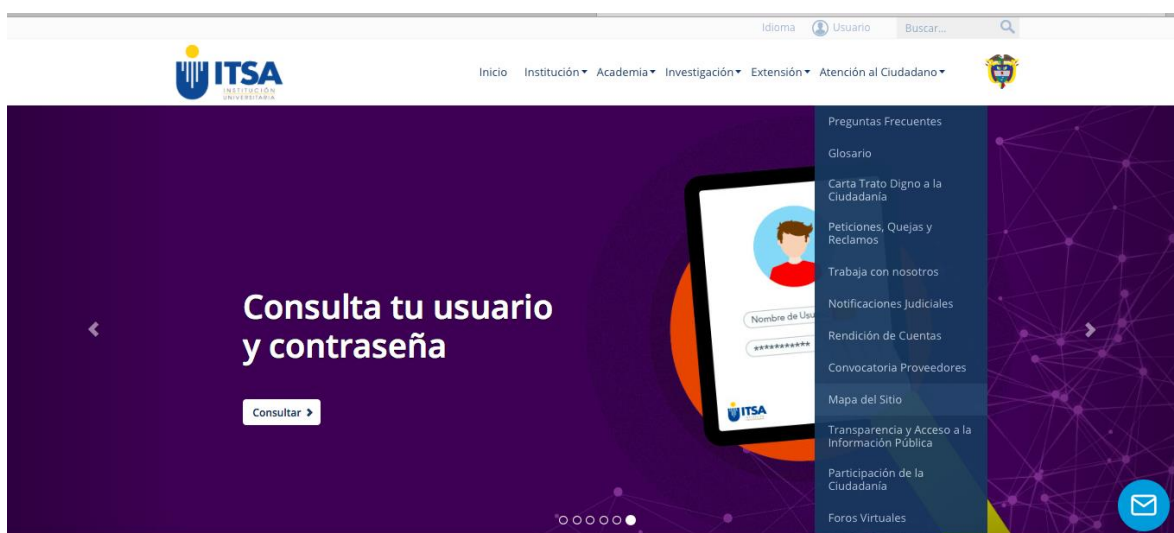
Idioma Usuario Buscar...

ITSA
INSTITUCIÓN UNIVERSITARIA

Inicio Institución ▾ Academia ▾ Investigación ▾ Extensión ▾ Atención al Ciudadano ▾

Preguntas Frecuentes
Glosario
Carta Trato Digno a la Ciudadanía
Peticiones, Quejas y Reclamos
Trabaja con nosotros
Notificaciones Judiciales
Rendición de Cuentas
Convocatoria Proveedores
Mapa del Sitio
Transparencia y Acceso a la Información Pública
Participación de la Ciudadanía
Foros Virtuales

Consulta tu usuario y contraseña

Consultar ›

Nombre de Usu
***********

ITSA